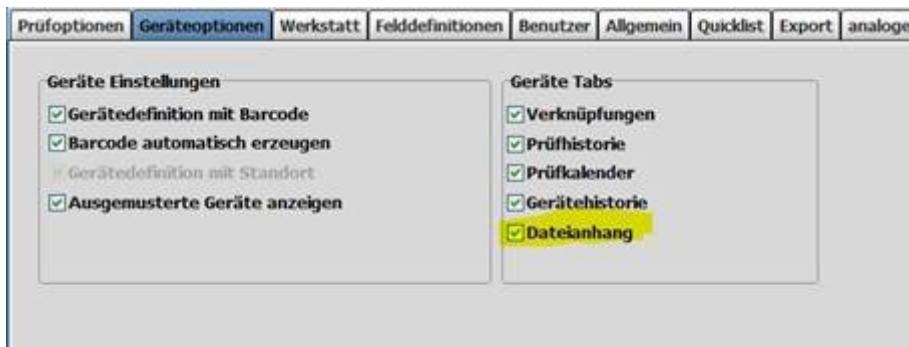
Prüfoptionen | Geräteoptionen | Werkstatt | Felddefinitionen | Benutzer | Allgemein | Quicklist | Export | analoge

Geräte Einstellungen
Gerätedefinition mit Barcode
Barcode automatisch erzeugen
Gerätedefinition mit Standort
Ausgemusterte Geräte anzeigen

Geräte Tabs
Verknüpfungen
Prüfhistorie
Prüfkalender
Gerätehistorie
Dateianhang